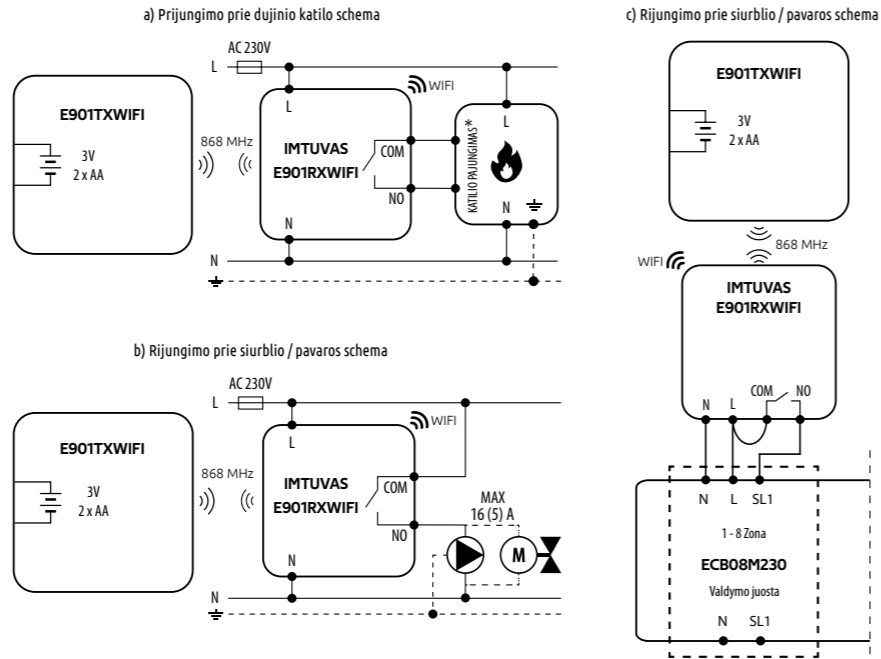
a) Prijungimo prie dujinio katilo schema

c) Rijungimo prie siurblio / pavaros schema

E901TXWIFI

3V
2 x AA

868 MHz

AC 230V

L

WIFI

L

IMTUVAS
E901RXWIFI

COM

NO

N

KATILIO PAJUNGIMAS*

L

N

N

E901TXWIFI

3V
2 x AA

868 MHz

WIFI

IMTUVAS
E901RXWIFI

COM NO

N L

N L SL1

1 - 8 Zona

ECB08M230

Valdymo juosta

N SL1

b) Rijungimo prie siurblio / pavaros schema

E901TXWIFI

3V
2 x AA

868 MHz

AC 230V

L

WIFI

L

IMTUVAS
E901RXWIFI

COM

NO

MAX
16 (5) A

M

N

N